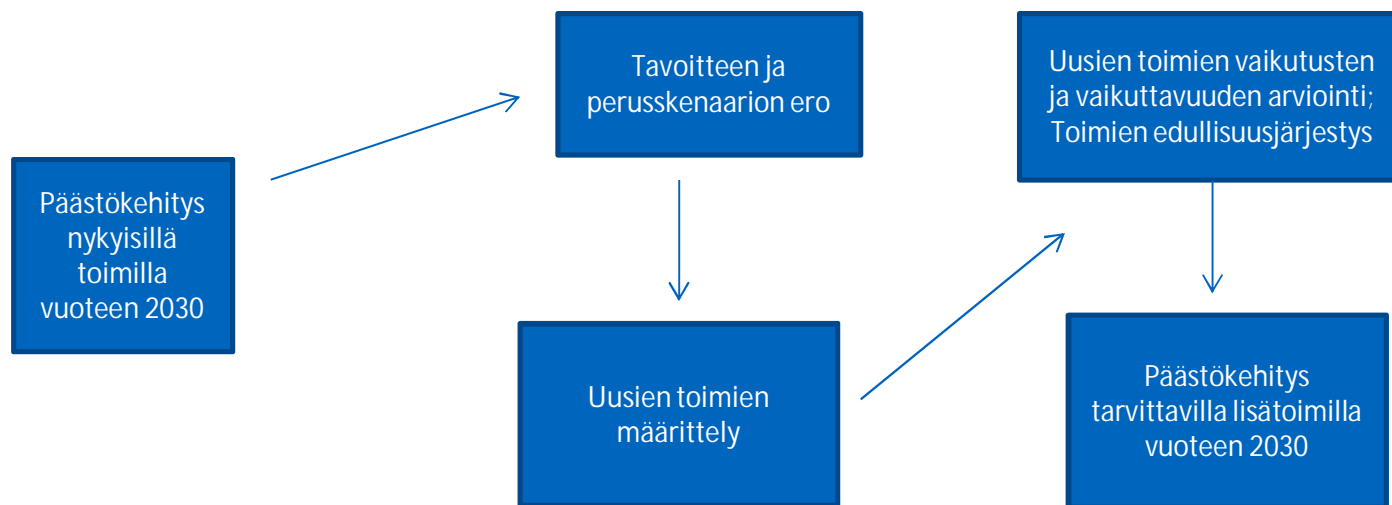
Päästökehitys nykyisillä toimilla vuoteen 2030

Tavoitteen ja perusskenaarion ero

Uusien toimien määrittely

Uusien toimien vaikutusten ja vaikuttavuuden arviointi; Toimien edullisuusjärjestys

Päästökehitys tarvittavilla lisätoimilla vuoteen 2030